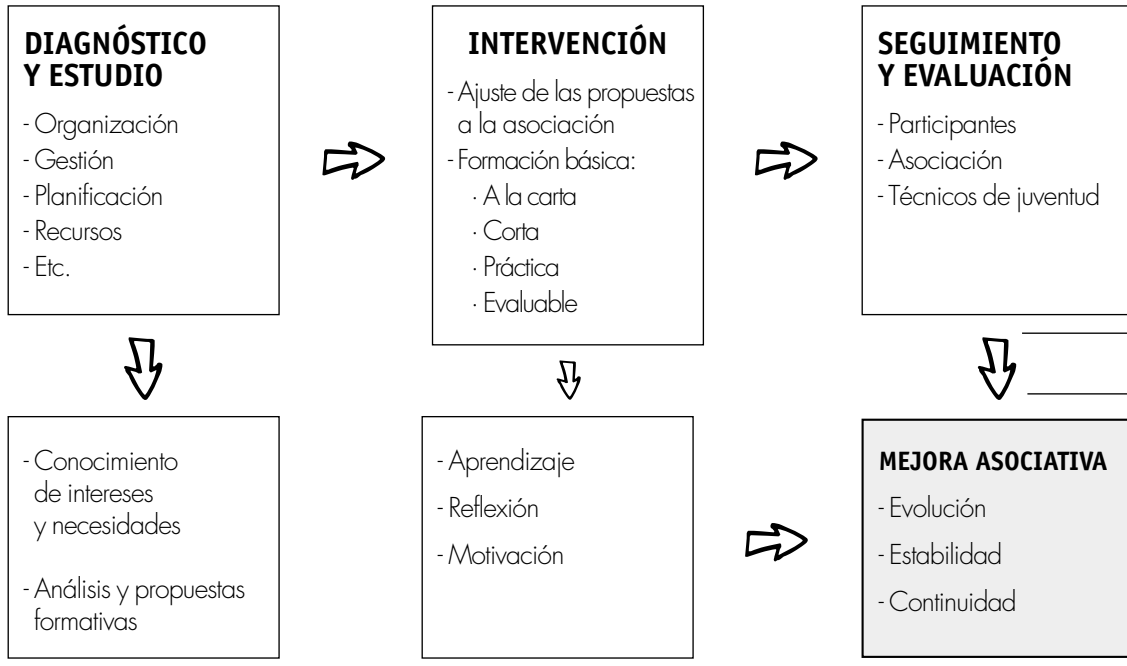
DIAGNÓSTICO Y ESTUDIO
- Organización
- Gestión
- Planificación
- Recursos
- Etc.

INTERVENCIÓN
- Ajuste de las propuestas a la asociación
- Formación básica:
· A la carta
· Corta
· Práctica
· Evaluable

SEGUIMIENTO Y EVALUACIÓN
- Participantes
- Asociación
- Técnicos de juventud

- Conocimiento de intereses y necesidades

- Análisis y propuestas formativas

- Aprendizaje
- Reflexión
- Motivación

MEJORA ASOCIATIVA
- Evolución
- Estabilidad
- Continuidad